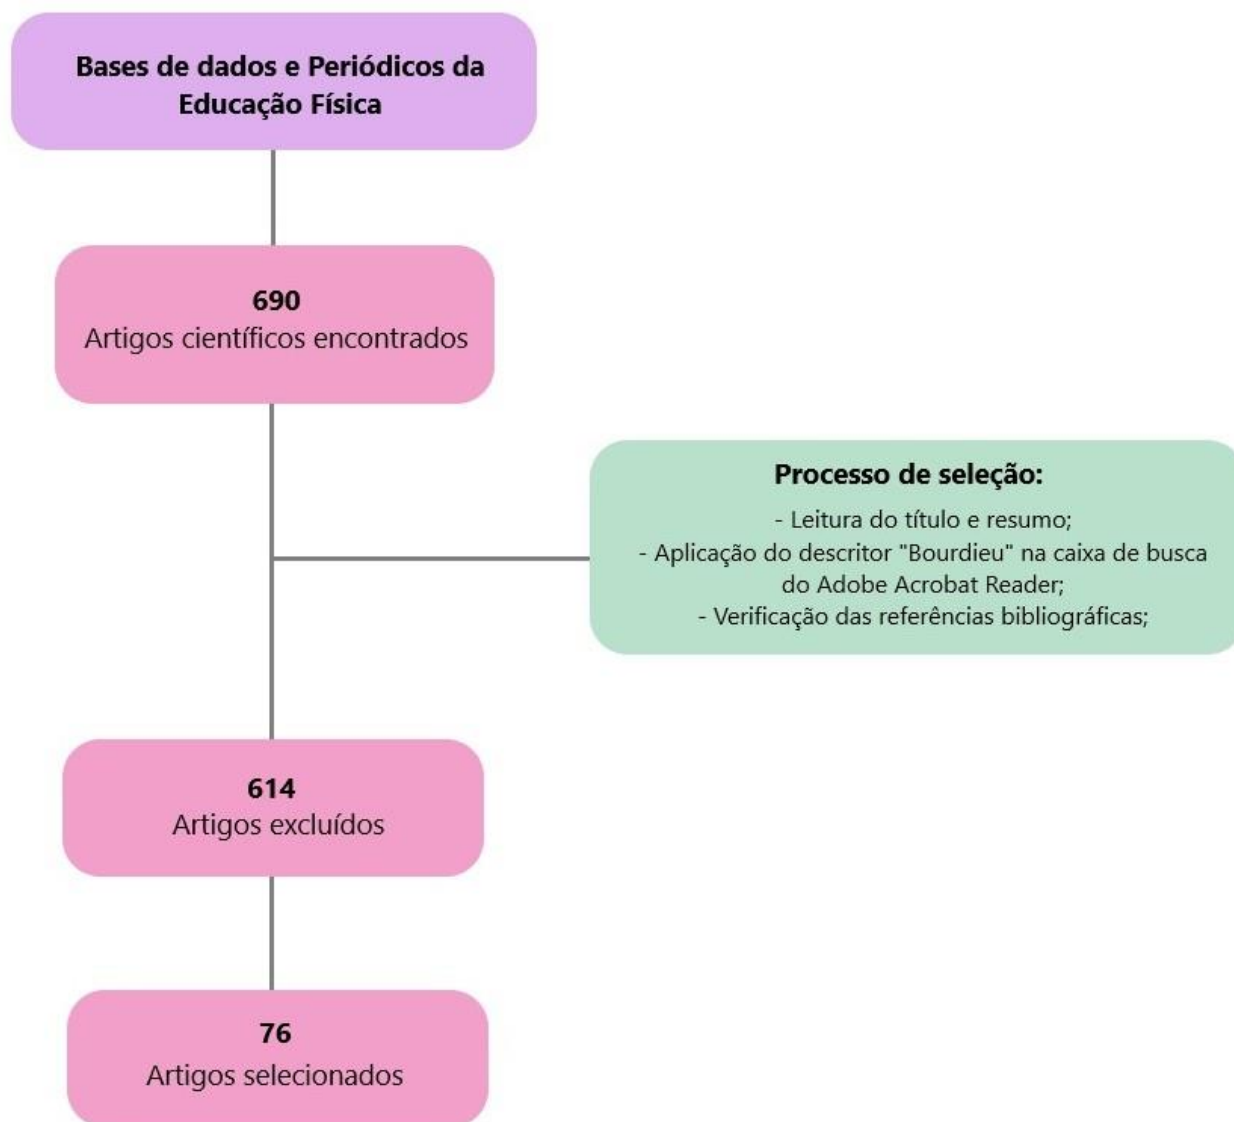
Bases de dados e Periódicos da Educação Física

690
Artigos científicos encontrados

Processo de seleção:
- Leitura do título e resumo;
- Aplicação do descritor "Bourdieu" na caixa de busca do Adobe Acrobat Reader;
- Verificação das referências bibliográficas;

614
Artigos excluídos

76
Artigos selecionados